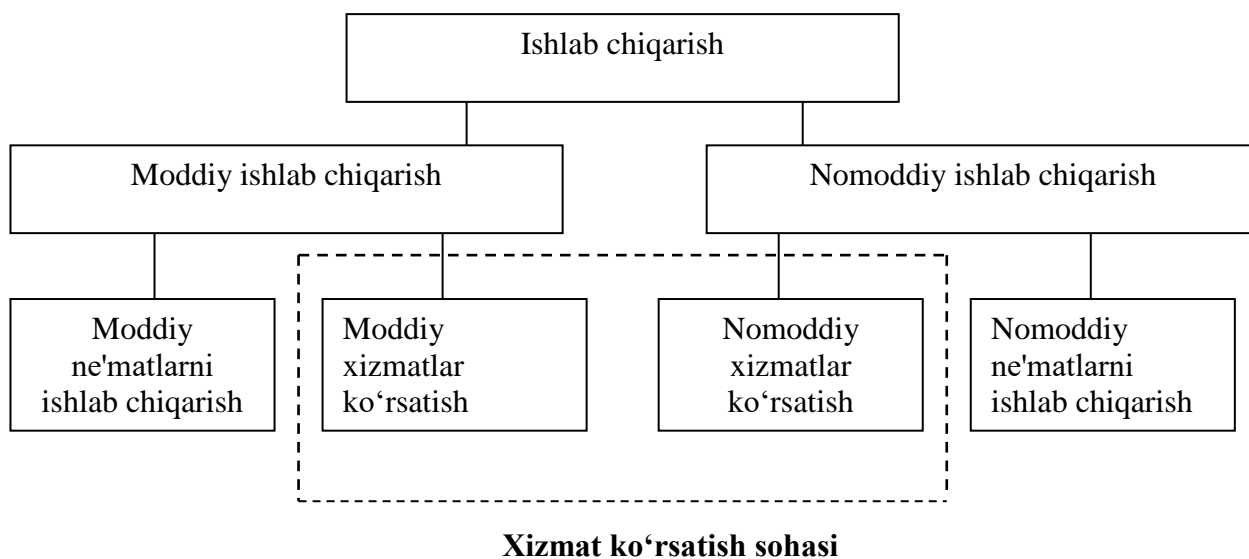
Ishlab chiqarish

Moddiy ishlab chiqarish

Nomoddiy ishlab chiqarish

Moddiy ne'matlarni ishlab chiqarish

Moddiy xizmatlar ko‘rsatish

Nomoddiy xizmatlar ko‘rsatish

Nomoddiy ne'matlarni ishlab chiqarish

**Xizmat ko‘rsatish sohasi**